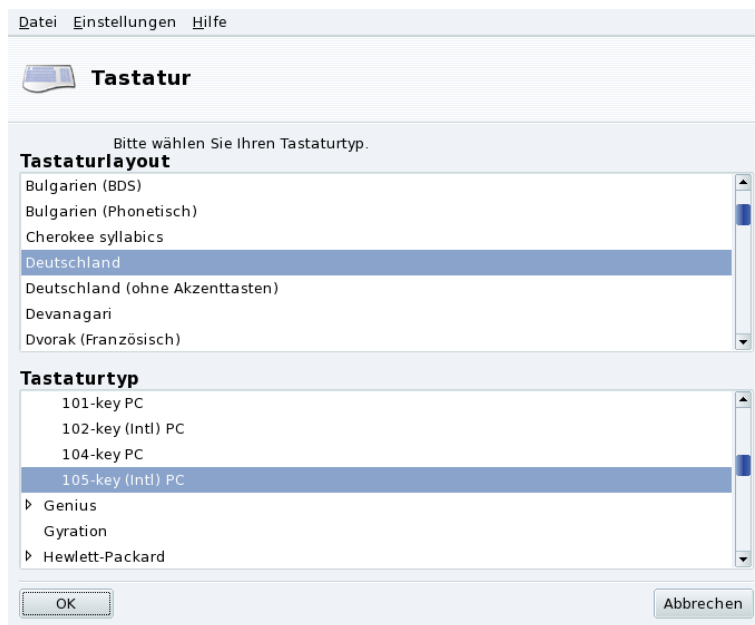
Datei Einstellungen Hilfe

Tastatur

Bitte wählen Sie Ihren Tastaturtyp.

Tastaturlayout

Bulgarien (BDS)
Bulgarien (Phonetisch)
Cherokee syllabics
Deutschland
Deutschland (ohne Akzenttasten)
Devanagari
Dvorak (Französisch)

Tastaturtyp

101-key PC
102-key (Intl) PC
104-key PC
105-key (Intl) PC
Genius
Gyration
Hewlett-Packard

OK

Abbrechen